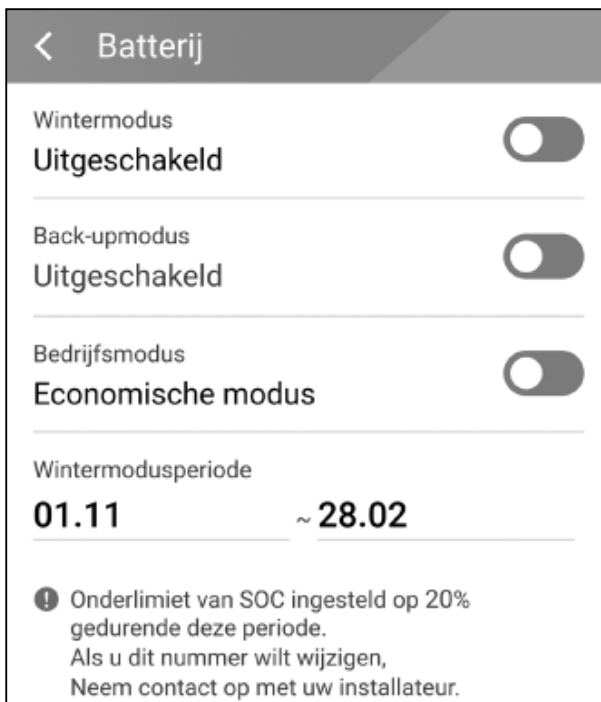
Batterij

Wintermodus
Uitgeschakeld

Back-upmodus
Uitgeschakeld

Bedrijfsmodus
Economische modus

Wintermodusperiode
01.11 ~ 28.02

Onderlimiet van SOC ingesteld op 20% gedurende deze periode.
Als u dit nummer wilt wijzigen,
Neem contact op met uw installateur.